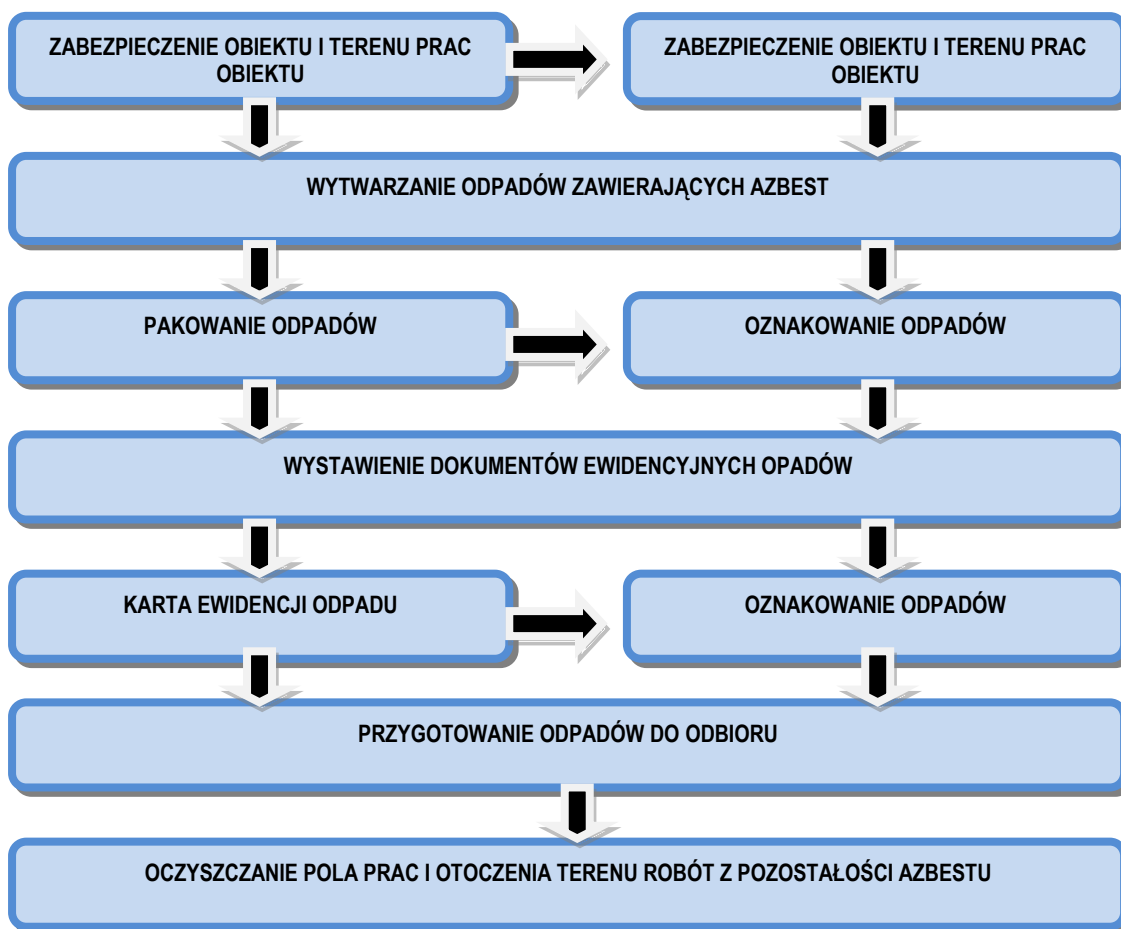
ZABEZPIECZENIE OBIEKTU I TERENU PRAC OBIEKTU

ZABEZPIECZENIE OBIEKTU I TERENU PRAC OBIEKTU

WYTWARZANIE ODPADÓW ZAWIERAJĄCYCH AZBEST

PAKOWANIE ODPADÓW

OZNAKOWANIE ODPADÓW

WYSTAWIENIE DOKUMENTÓW EWIDENCYJNYCH OPADÓW

KARTA EWIDENCJI ODPADU

OZNAKOWANIE ODPADÓW

PRZYGOTOWANIE ODPADÓW DO ODBIORU

OCZYSZCZANIE POLA PRAC I OTOCZENIA TERENU ROBÓT Z POZOSTAŁOŚCI AZBESTU